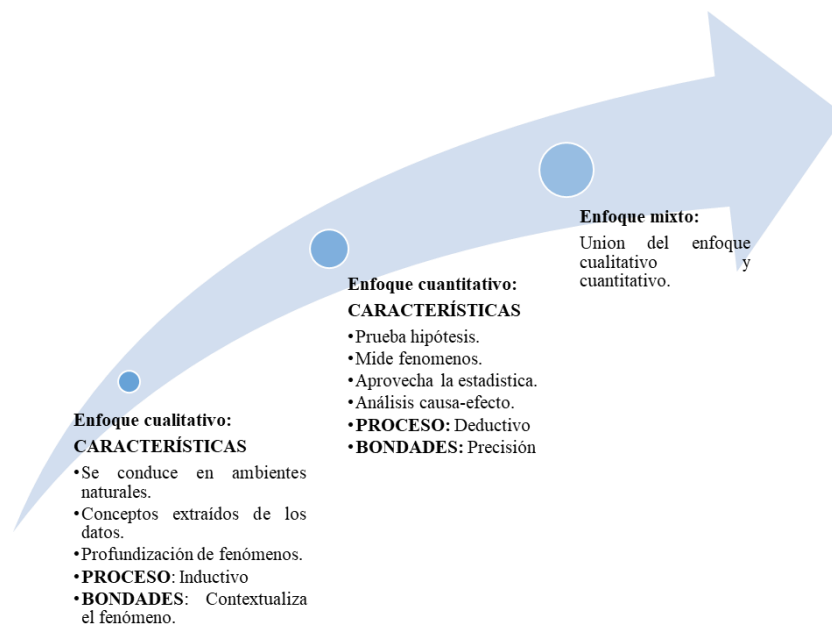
Enfoque cualitativo:
CARACTERÍSTICAS
•Se conduce en ambientes naturales.
•Conceptos extraídos de los datos.
•Profundización de fenómenos.
•PROCESO: Inductivo
•BONDADES: Contextualiza el fenómeno.

Enfoque cuantitativo:
CARACTERÍSTICAS
•Prueba hipótesis.
•Mide fenomenos.
•Aprovecha la estadistica.
•Análisis causa-efecto.
•PROCESO: Deductivo
•BONDADES: Precisión

Enfoque mixto:
Union del enfoque cualitativo y cuantitativo.